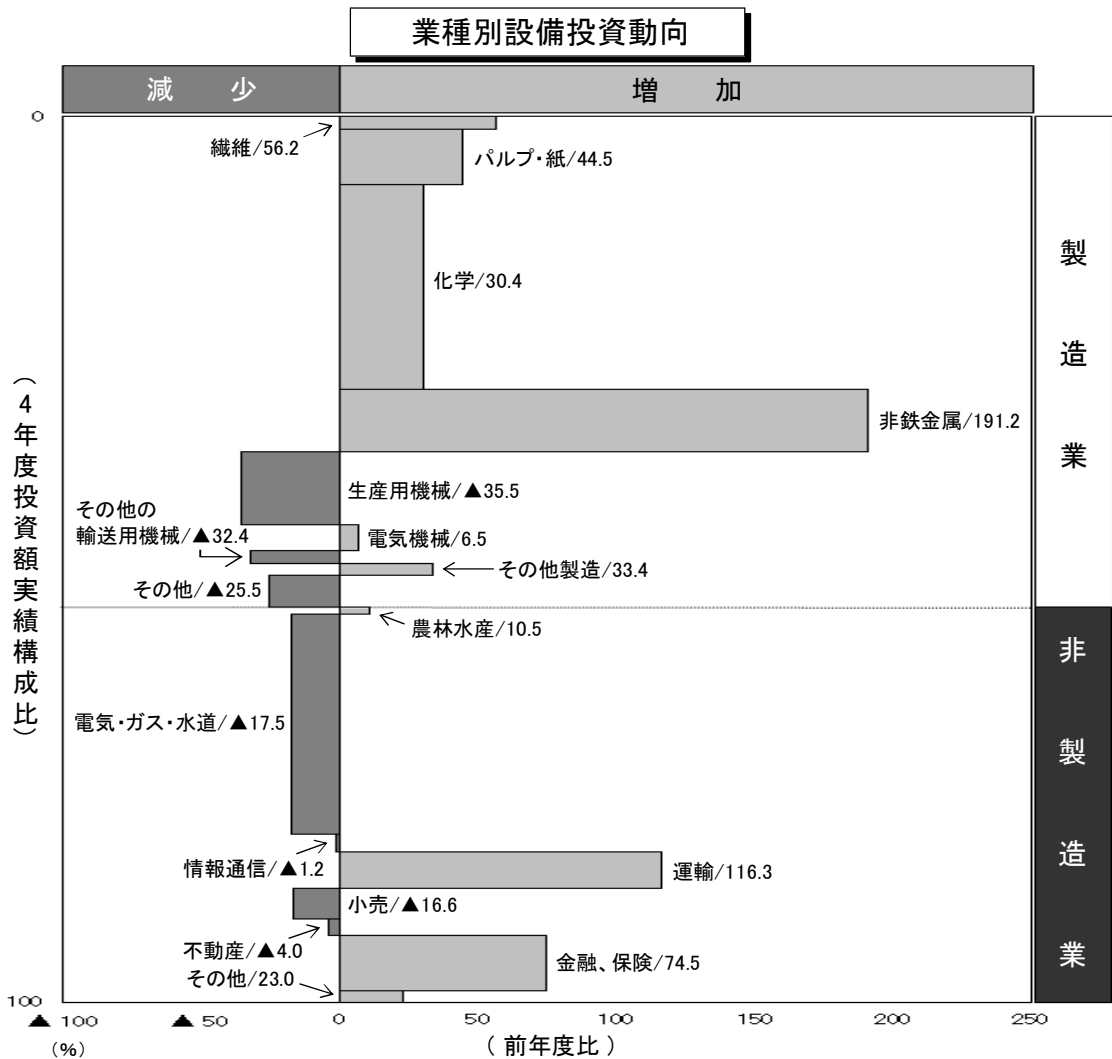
業種別設備投資動向

減　少

増　加

0

繊維/56.2

パルプ・紙/44.5

化学/30.4

非鉄金属/191.2

生産用機械/▲35.5

その他の輸送用機械/▲32.4

電気機械/6.5

その他製造/33.4

その他/▲25.5

農林水産/10.5

電気・ガス・水道/▲17.5

情報通信/▲1.2

運輸/116.3

小売/▲16.6

不動産/▲4.0

金融、保険/74.5

その他/23.0

100

（4年度投資額実績構成比）

製造業

非製造業

▲100　▲50　0　50　100　150　200　250

（%）

（前年度比）